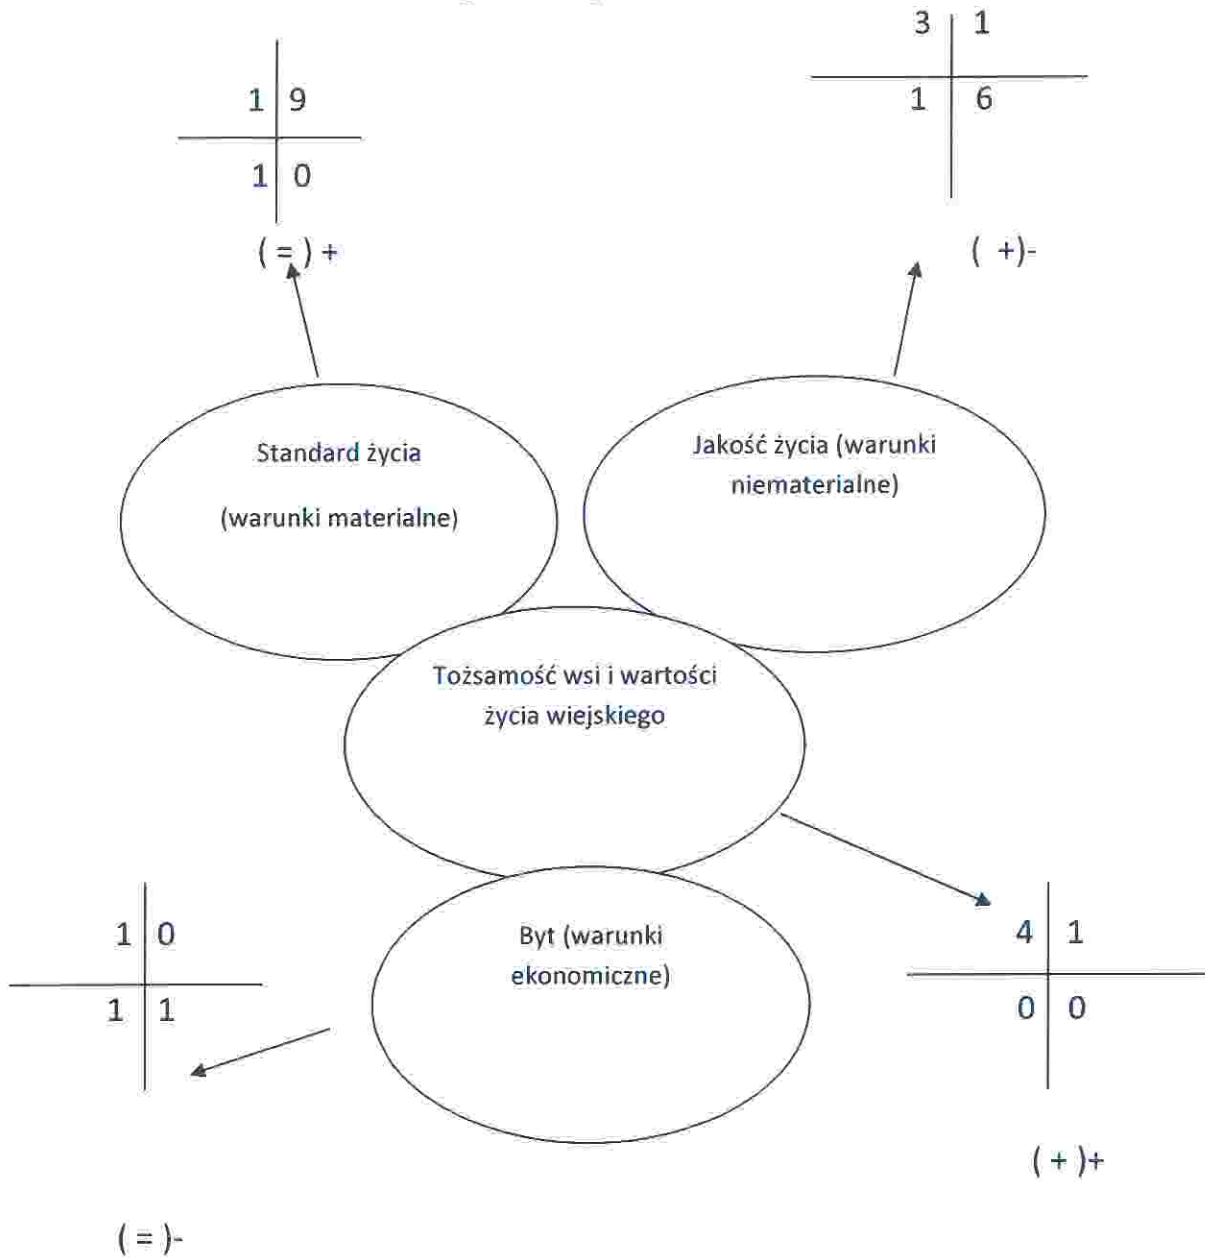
3 | 1
1 | 6

1 | 9
1 | 0

( = ) +

( +)-

Standard życia

(warunki materialne)

Jakość życia (warunki niematerialne)

Tożsamość wsi i wartości życia wiejskiego

1 | 0
1 | 1

Byt (warunki ekonomiczne)

4 | 1
0 | 0

( + )+

( = )-